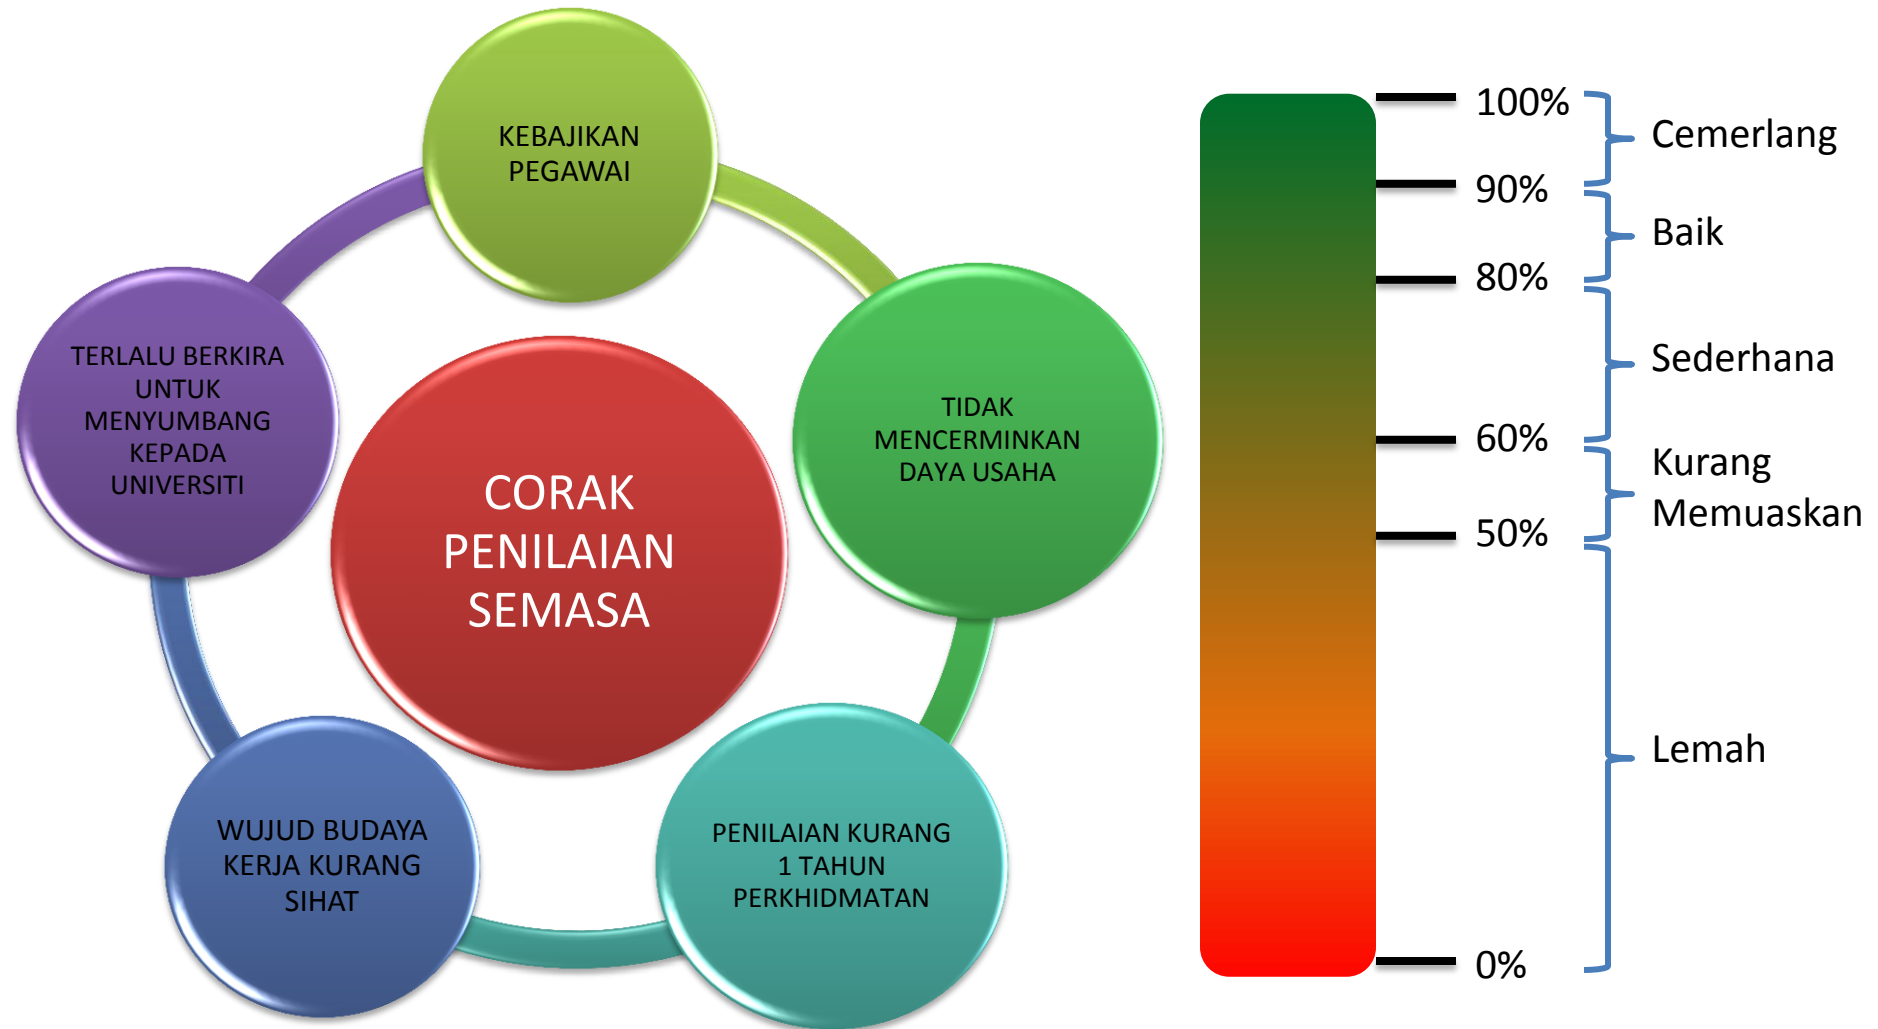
KEBAJIKAN PEGAWAI

TIDAK MENCERMINKAN DAYA USAHA

PENILAIAN KURANG 1 TAHUN PERKHIDMATAN

WUJUD BUDAYA KERJA KURANG SIHAT

TERLALU BERKIRA UNTUK MENYUMBANG KEPADA UNIVERSITI

CORAK PENILAIAN SEMASA

100%
90%
80%
60%
50%
0%

Cemerlang
Baik
Sederhana
Kurang Memuaskan
Lemah